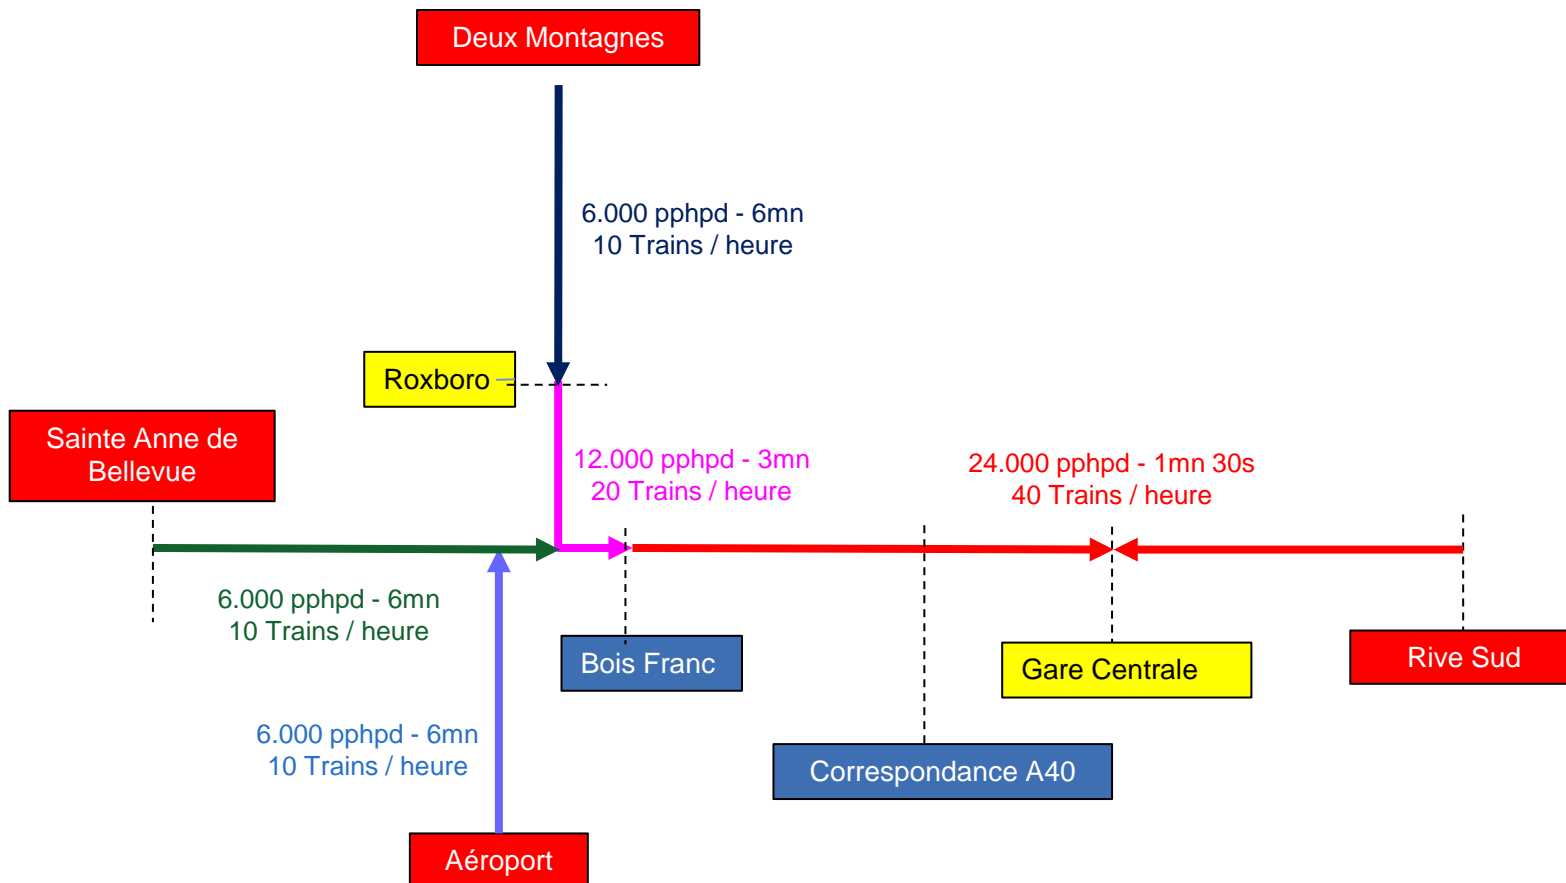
Deux Montagnes

6.000 pphpd - 6mn
10 Trains / heure

Roxboro

Sainte Anne de Bellevue

12.000 pphpd - 3mn
20 Trains / heure

24.000 pphpd - 1mn 30s
40 Trains / heure

6.000 pphpd - 6mn
10 Trains / heure

Bois Franc

Gare Centrale

Rive Sud

6.000 pphpd - 6mn
10 Trains / heure

Correspondance A40

Aéroport